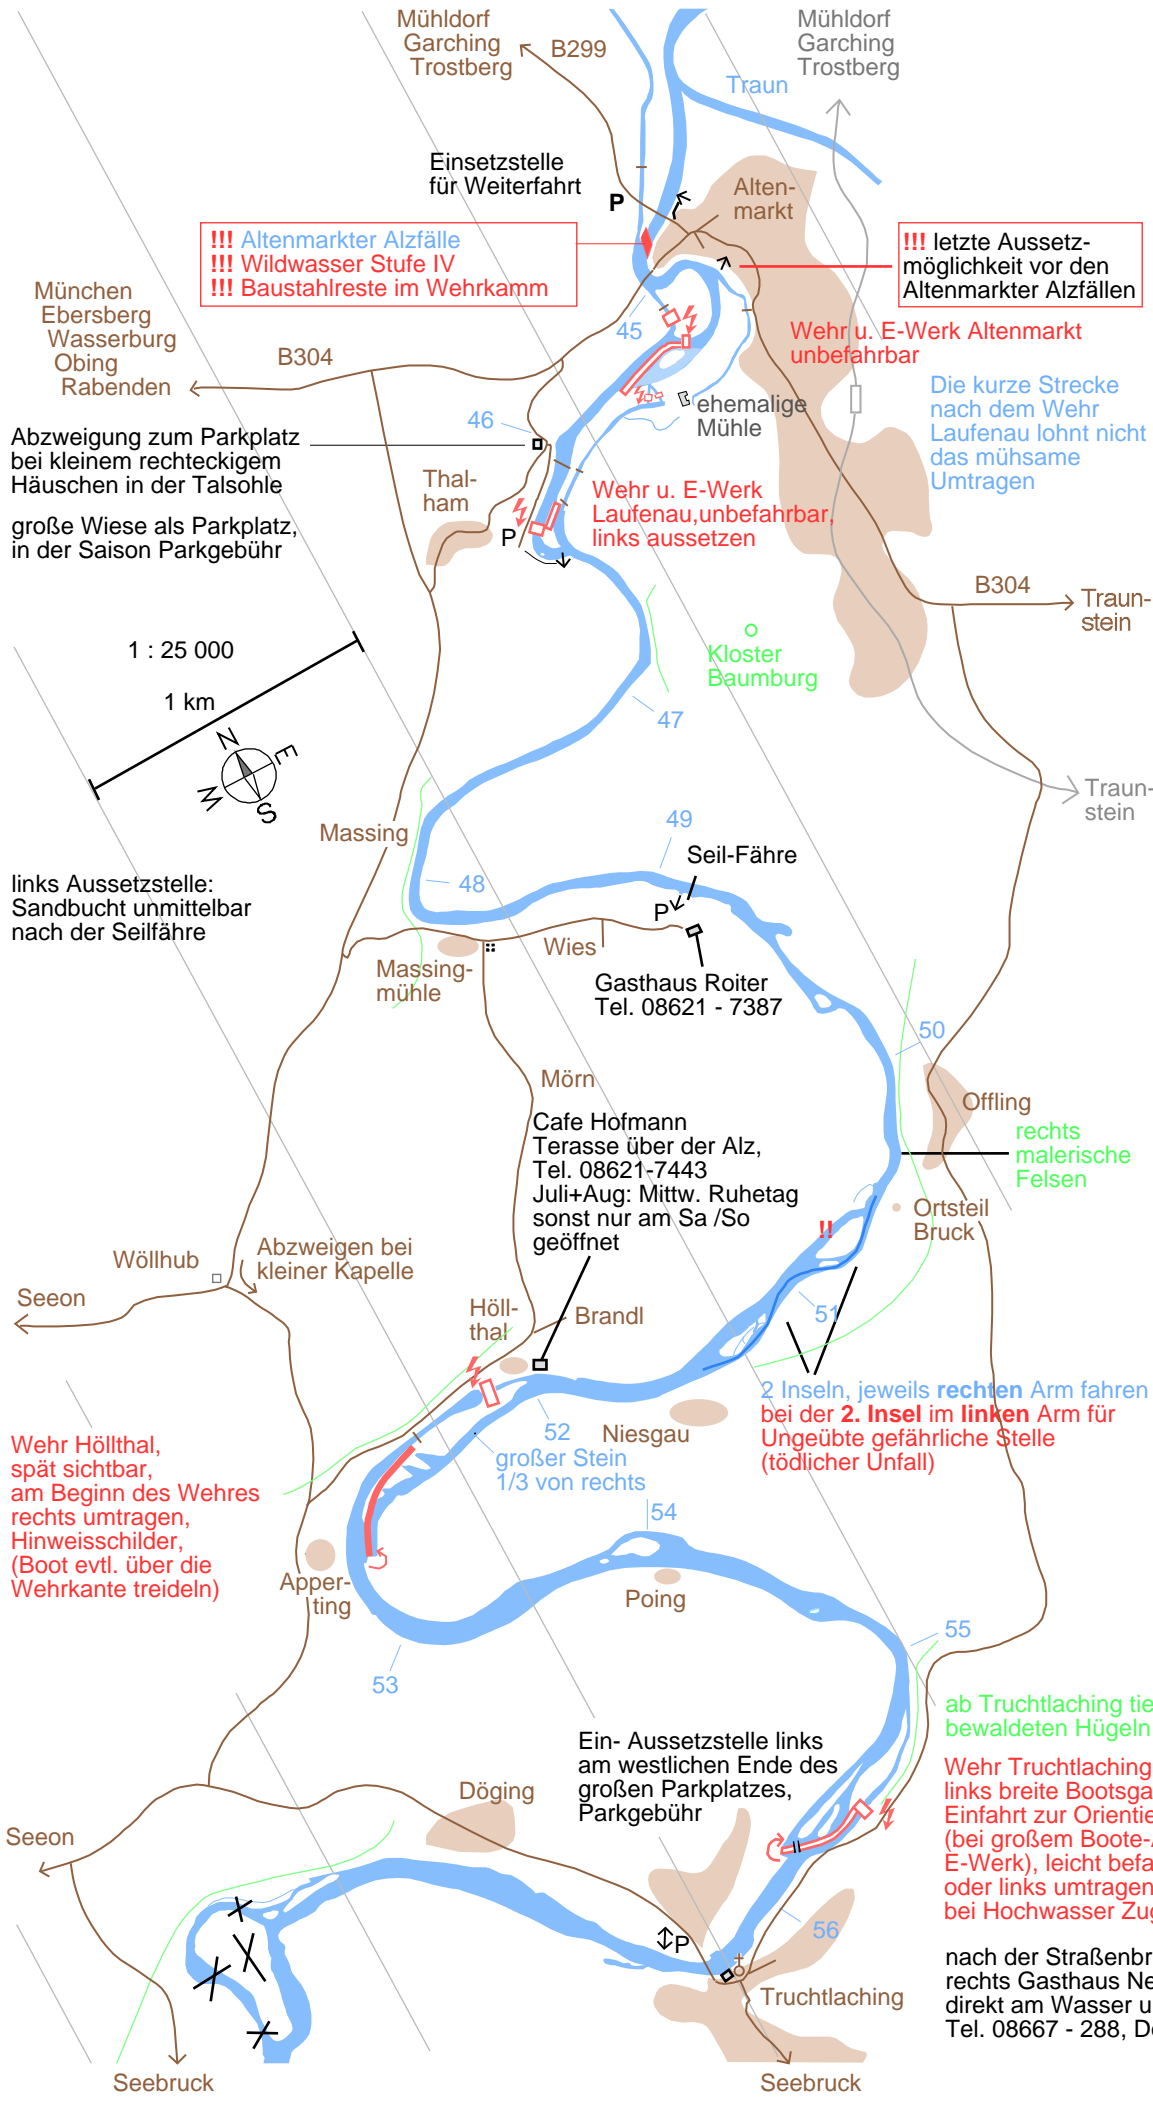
Mühldorf Garching Trostberg

B299

Mühldorf Garching Trostberg

Traun

Einsetzstelle für Weiterfahrt

P

Alten-markt

!!! Altenmarkter Alzfälle
!!! Wildwasser Stufe IV
!!! Baustahlreste im Wehrkamm

!!! letzte Aussetz-möglichkeit vor den Altenmarkter Alzfällen

München Ebersberg Wasserburg Obing Rabenden

B304

45

Wehr u. E-Werk Altenmarkt unbefahrbar

ehemalige Mühle

Die kurze Strecke nach dem Wehr Laufenau lohnt nicht das mühsame Umtragen

46

Abzweigung zum Parkplatz bei kleinem rechteckigem Häuschen in der Talsohle

Thal-ham

Wehr u. E-Werk Laufenau,unbefahrbar, links aussetzen

große Wiese als Parkplatz, in der Saison Parkgebühr

P

B304

Traun-stein

1 : 25 000

1 km

Kloster Baumburg

N E S W

47

Traun-stein

Massing

49

Seil-Fähre

links Aussetzstelle: Sandbucht unmittelbar nach der Seilfähre

48

P

Wies

Massing-mühle

Gasthaus Roiter Tel. 08621 - 7387

50

Mörn

Offling

Cafe Hofmann Terasse über der Alz, Tel. 08621-7443 Juli+Aug: Mittw. Ruhetag sonst nur am Sa /So geöffnet

rechts malerische Felsen

Ortsteil Bruck

!!

Wöllhub

Abzweigen bei kleiner Kapelle

Seeon

Höll-thal

Brandl

51

2 Inseln, jeweils **rechten** Arm fahren bei der **2. Insel** im **linken** Arm für Ungeübte gefährliche Stelle (tödlicher Unfall)

52

Niesgau

großer Stein 1/3 von rechts

Wehr Höllthal, spät sichtbar, am Beginn des Wehres rechts umtragen, Hinweisschilder, (Boot evtl. über die Wehrkante treideln)

54

Apper-ting

Poing

55

53

ab Truchtlaching tie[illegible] bewaldeten Hügeln

Ein- Aussetzstelle links am westlichen Ende des großen Parkplatzes, Parkgebühr

Wehr Truchtlaching links breite Bootsga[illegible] Einfahrt zur Orientie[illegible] (bei großem Boote-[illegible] E-Werk), leicht befa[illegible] oder links umtragen bei Hochwasser Zu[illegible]

Döging

Seeon

56

P

nach der Straßenbr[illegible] rechts Gasthaus Ne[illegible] direkt am Wasser u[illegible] Tel. 08667 - 288, D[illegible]

Truchtlaching

Seebruck

Seebruck